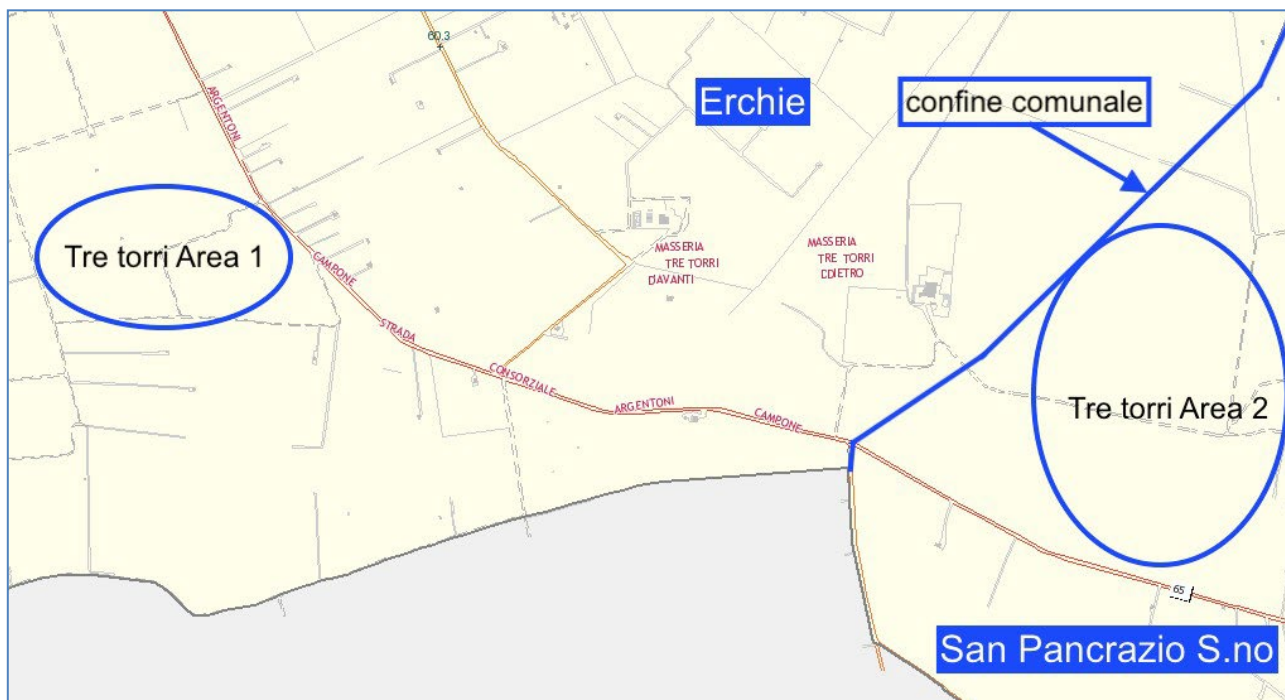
60.3

Erchie

confine comunale

Tre torri Area 1

ARGENTONI

CAMPONE

STRADA

CONSORZIALE

ARGENTONI

CAMPONE

MASSERIA
TRE TORRI
DAVANTI

MASSERIA
TRE TORRI
DIETRO

Tre torri Area 2

65

San Pancrazio S.no